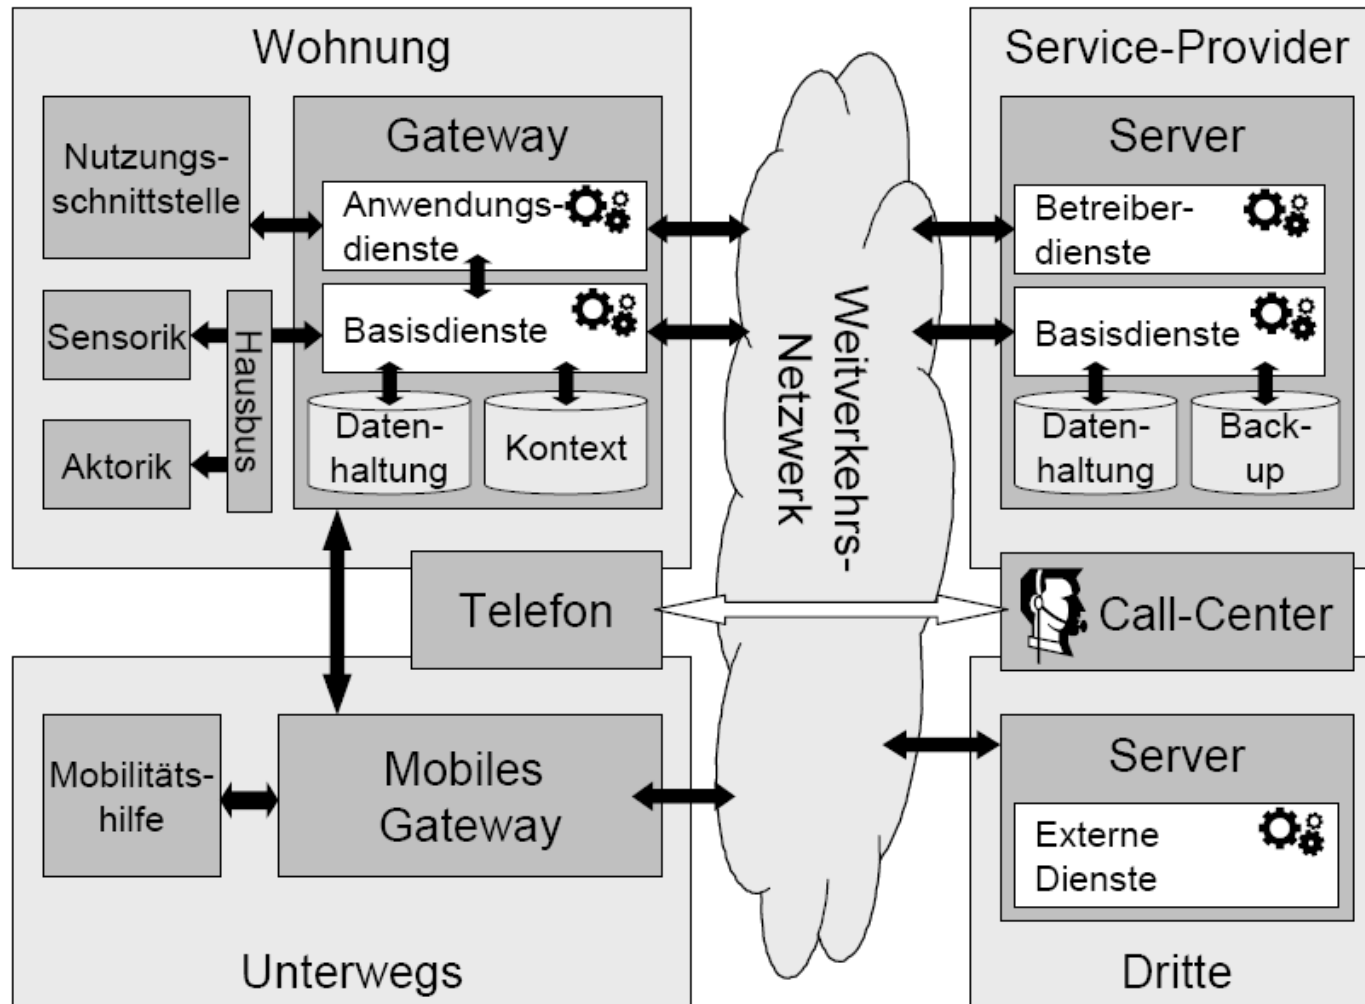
Wohnung

Nutzungsschnittstelle

Gateway

Anwendungsdienste

Basisdienste

Sensorik

Hausbus

Aktorik

Datenhaltung

Kontext

Weitverkehrs-Netzwerk

Service-Provider

Server

Betreiberdienste

Basisdienste

Datenhaltung

Back-up

Telefon

Call-Center

Mobilitätshilfe

Mobiles Gateway

Server

Externe Dienste

Unterwegs

Dritte